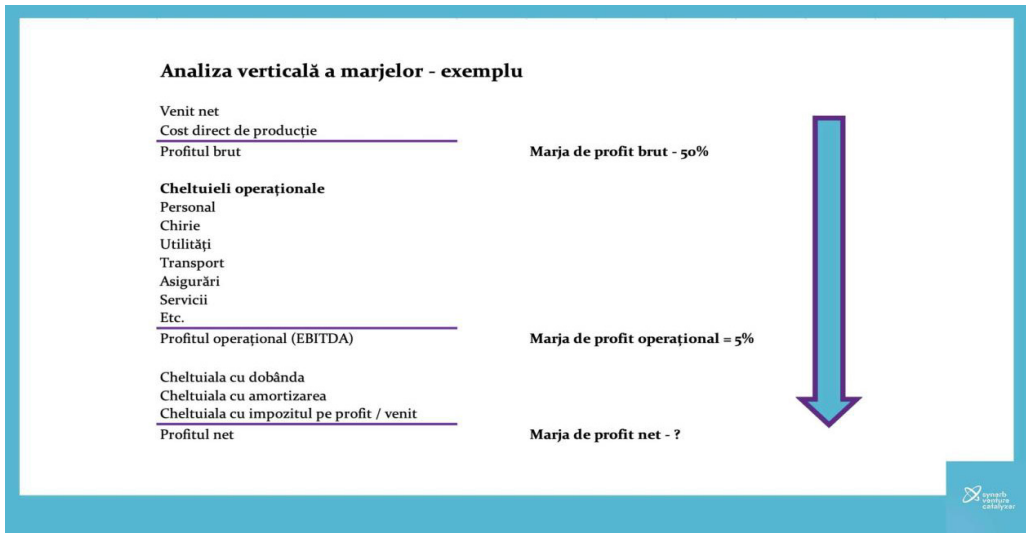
Analiza verticală a marjelor - exemplu

Venit net
Cost direct de producție
Profitul brut

Marja de profit brut - 50%

Cheltuieli operaționale
Personal
Chirie
Utilități
Transport
Asigurări
Servicii
Etc.
Profitul operațional (EBITDA)

Marja de profit operațional = 5%

Cheltuiala cu dobânda
Cheltuiala cu amortizarea
Cheltuiala cu impozitul pe profit / venit
Profitul net

Marja de profit net - ?

synerb venture catalyzer